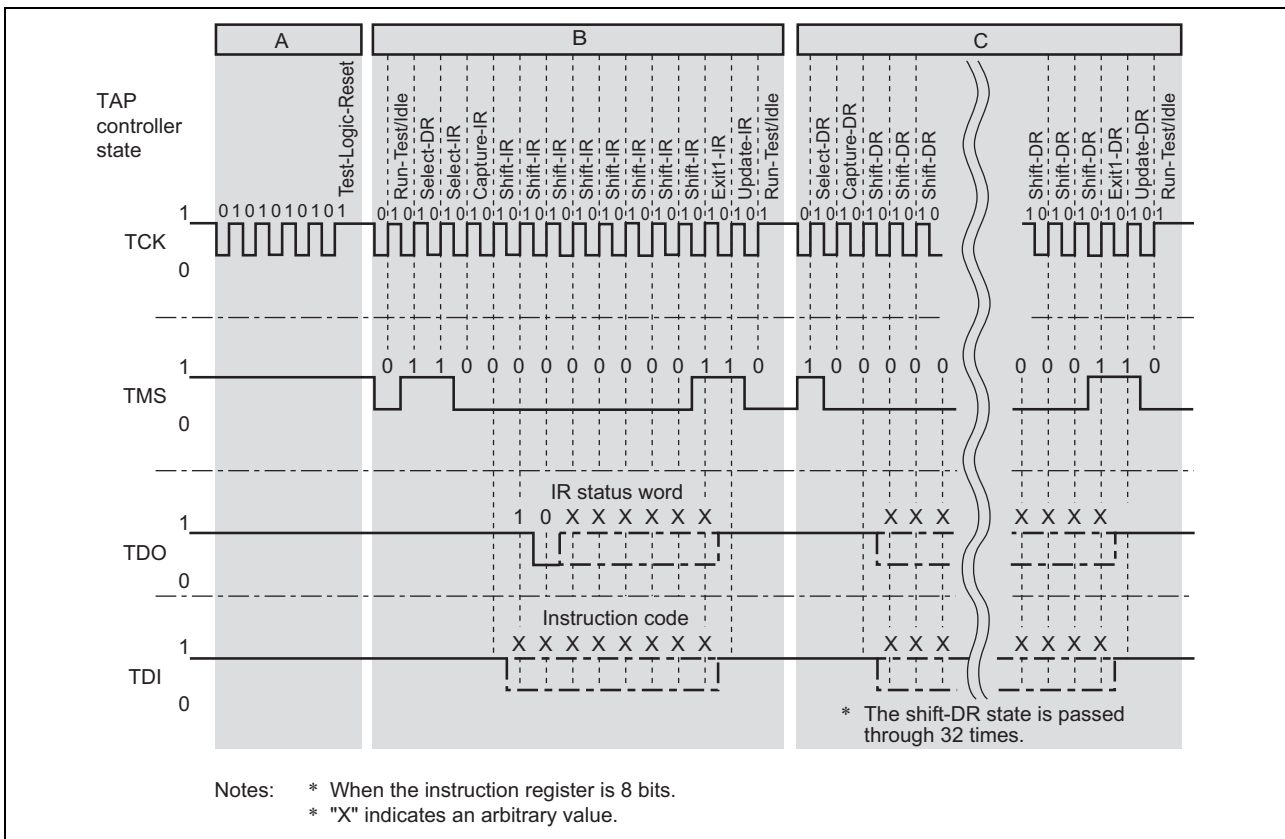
A

B

C

TAP controller state

Test-Logic-Reset

Run-Test/Idle
Select-DR
Select-IR
Capture-IR
Shift-IR
Shift-IR
Shift-IR
Shift-IR
Shift-IR
Shift-IR
Shift-IR
Shift-IR
Exit1-IR
Update-IR
Run-Test/Idle

Select-DR
Capture-DR
Shift-DR
Shift-DR
Shift-DR

Shift-DR
Shift-DR
Shift-DR
Exit1-DR
Update-DR
Run-Test/Idle

1 0101010101

0101010101010101010101010101

0101010101 0

1010101010101

TCK
1
0

TMS
1
0

0 1 1 0 0 0 0 0 0 0 0 0 1 1 0

1 0 0 0 0 0

0 0 0 1 1 0

IR status word

1 0 X X X X X X

X X X

X X X X

TDO
1
0

Instruction code

X X X X X X X X

X X X

X X X X

TDI
1
0

* The shift-DR state is passed through 32 times.

Notes: * When the instruction register is 8 bits.
* "X" indicates an arbitrary value.